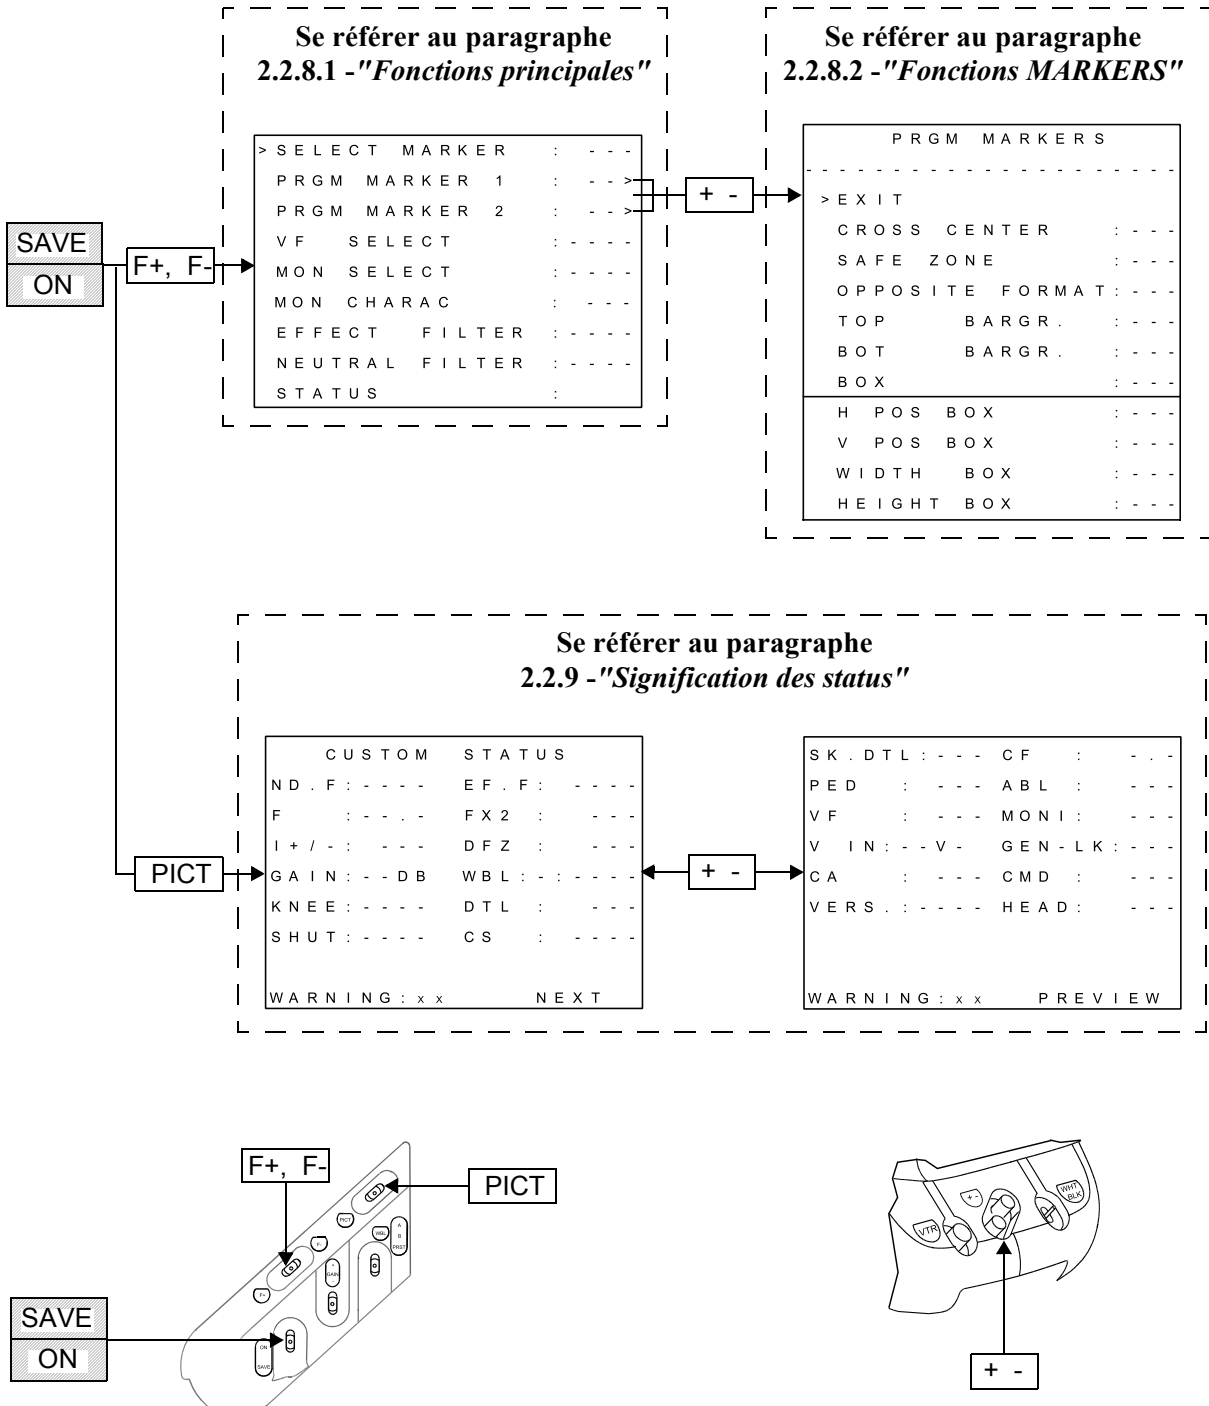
Se référer au paragraphe
2.2.8.1 -"Fonctions principales"

>SELECT MARKER : ---
PRGM MARKER 1 : --->
PRGM MARKER 2 : --->
VF SELECT :----
MON SELECT :----
MON CHARAC : ---
EFFECT FILTER :----
NEUTRAL FILTER :----
STATUS :

Se référer au paragraphe
2.2.8.2 -"Fonctions MARKERS"

PRGM MARKERS
-------------------
>EXIT
CROSS CENTER :---
SAFE ZONE :---
OPPOSITE FORMAT:---
TOP BARGR. :---
BOT BARGR. :---
BOX :---
H POS BOX :---
V POS BOX :---
WIDTH BOX :---
HEIGHT BOX :---

SAVE
ON
F+, F-
+ -

Se référer au paragraphe
2.2.9 -"Signification des status"

CUSTOM STATUS
ND.F:---- EF.F: ----
F :---.- FX2 : ---
I+/-: --- DFZ : ---
GAIN:--DB WBL:-:----
KNEE:---- DTL : ---
SHUT:---- CS : ----
WARNING:xx NEXT

SK.DTL:--- CF : -.-
PED : --- ABL : ---
VF : --- MONI: ---
V IN:--V- GEN-LK:---
CA : --- CMD : ---
VERS.:---- HEAD: ---
WARNING:xx PREVIEW

PICT
+ -

F+, F-
PICT
SAVE
ON
F- PICT WBL A B PRST GAIN F+ ON SAVE

VTR +- WHT BLK
+ -